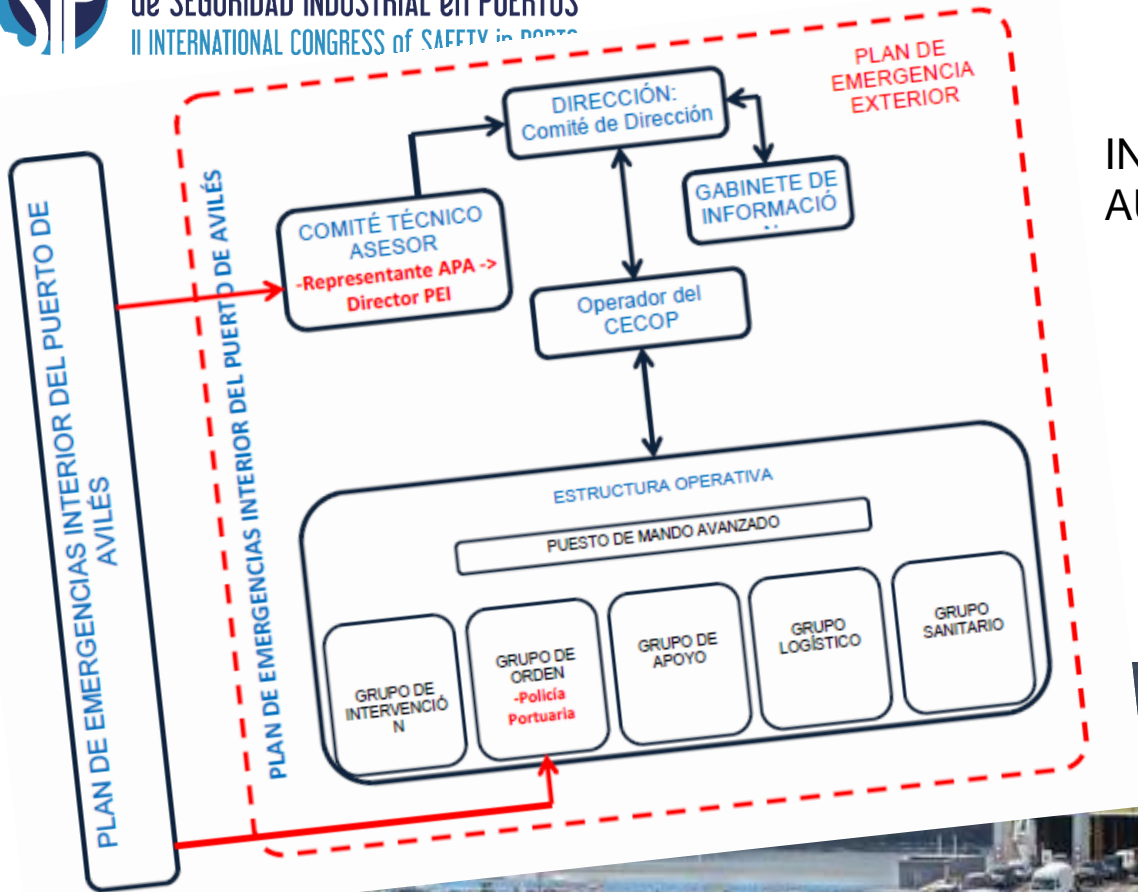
de SEGURIDAD INDUSTRIAL en PUERTOS
II INTERNATIONAL CONGRESS of SAFETY in PORTS

PLAN DE EMERGENCIA EXTERIOR

DIRECCIÓN: Comité de Dirección

GABINETE DE INFORMACIÓ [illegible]

COMITÉ TÉCNICO ASESOR
-Representante APA -> Director PEI

Operador del CECOP

ESTRUCTURA OPERATIVA

PUESTO DE MANDO AVANZADO

GRUPO DE INTERVENCIÓN

GRUPO DE ORDEN
-Policía Portuaria

GRUPO DE APOYO

GRUPO LOGÍSTICO

GRUPO SANITARIO

PLAN DE EMERGENCIAS INTERIOR DEL PUERTO DE AVILÉS

PLAN DE EMERGENCIAS INTERIOR DEL PUERTO DE AVILÉS

IN
AU